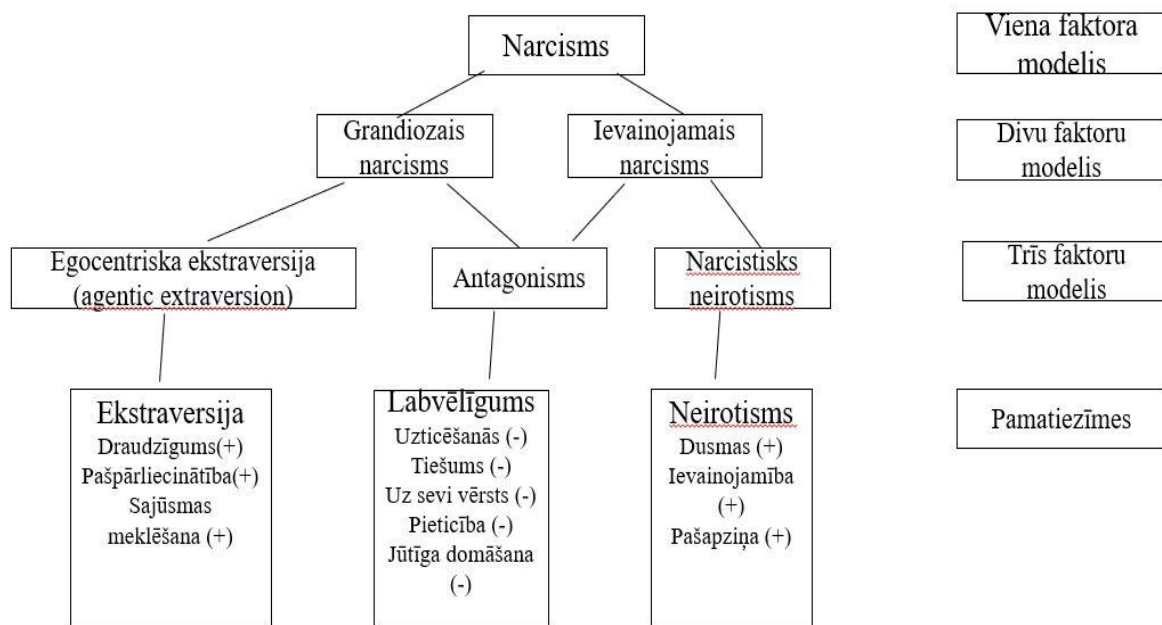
Narcisms

Grandiozais narcisms

Ievainojamais narcisms

Egocentriska ekstraversija (agentic extraversion)

Antagonisms

Narcistisks neirotisms

Ekstraversija
Draudzīgums(+)
Pašpārliecinātība(+)
Sajūsmas meklēšana (+)

Labvēlīgums
Uzticēšanās (-)
Tiešums (-)
Uz sevi vērsts (-)
Pieticība (-)
Jūtīga domāšana (-)

Neirotisms
Dusmas (+)
Ievainojamība (+)
Pašapziņa (+)

Viena faktora modelis

Divu faktoru modelis

Trīs faktoru modelis

Pamatiezīmes